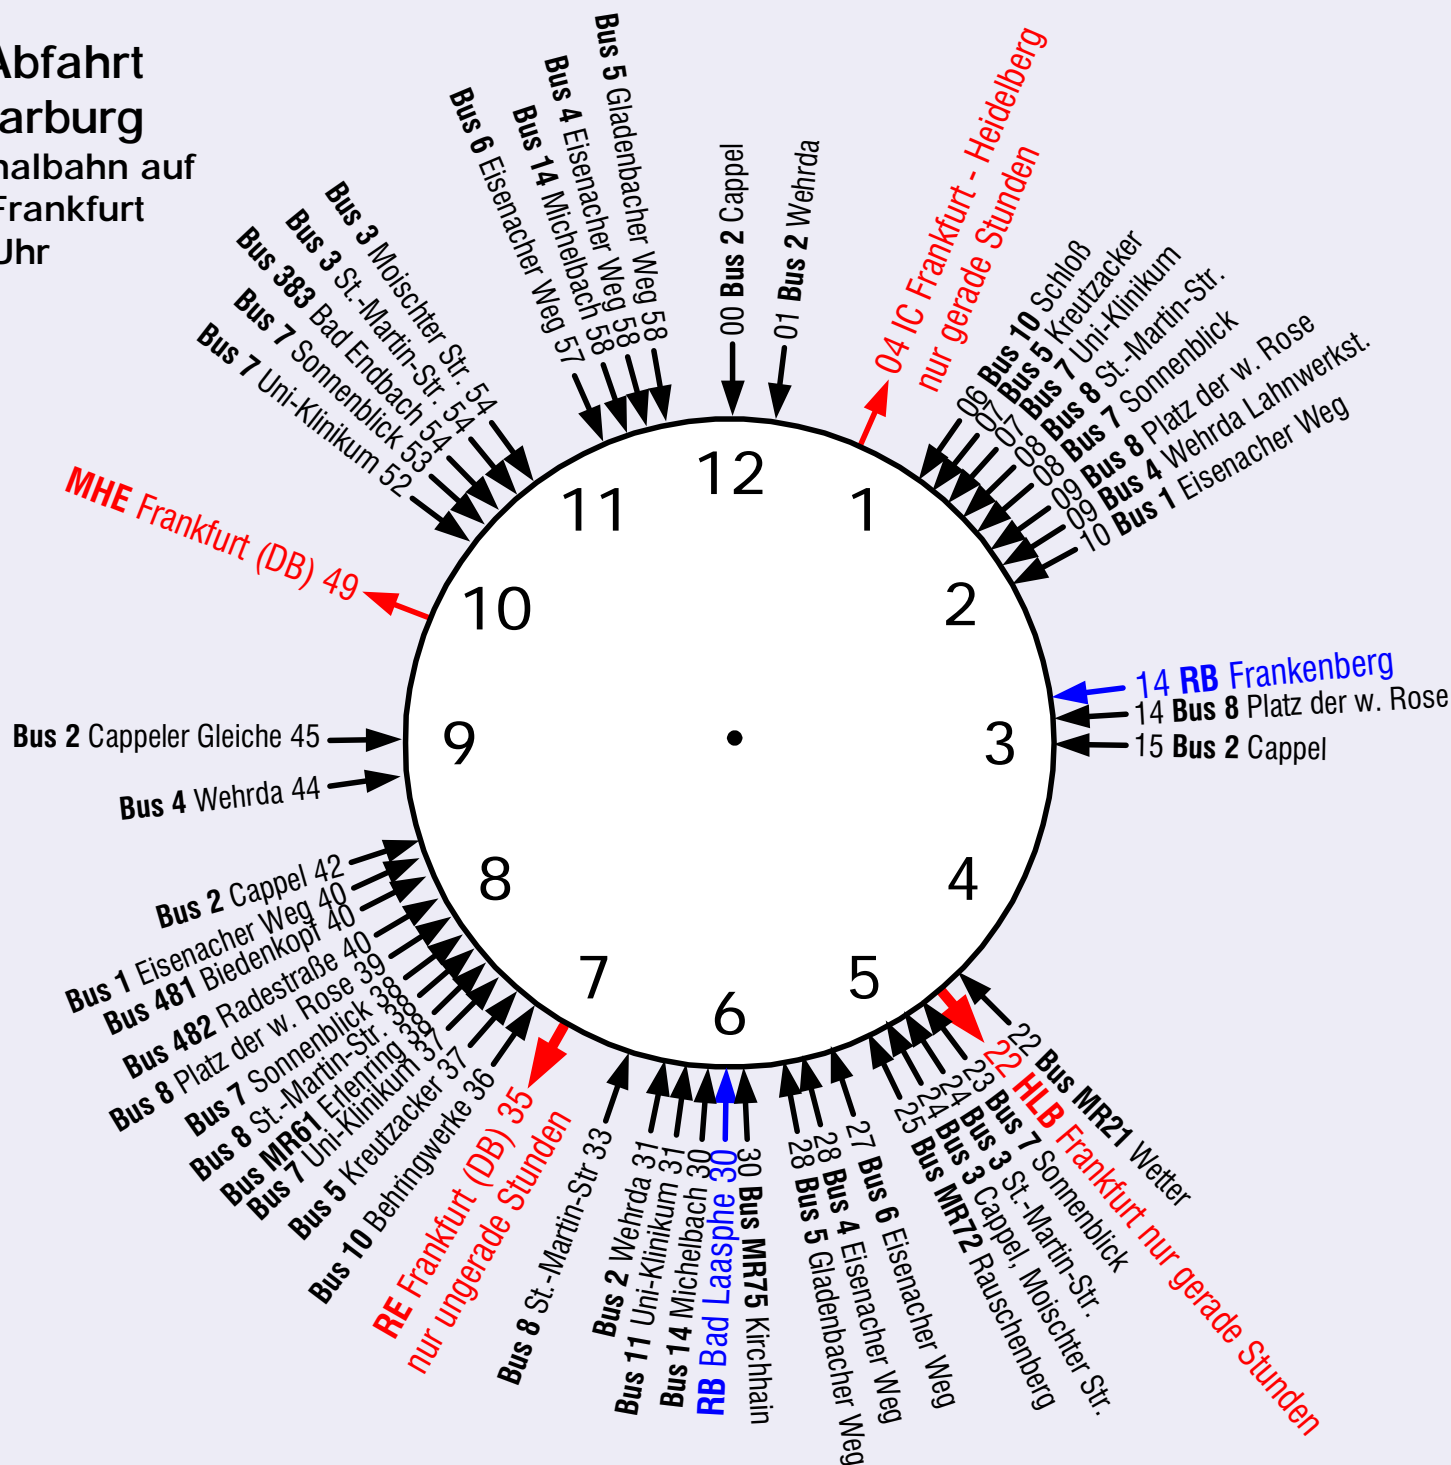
Abfahrt
arburg
halbahn auf
Frankfurt
Uhr

12
1
2
3
4
5
6
7
8
9
10
11

00 Bus 2 Cappel
01 Bus 2 Wehrda
04 IC Frankfurt - Heidelberg nur gerade Stunden
06 Bus 10 Schloß
07 Bus 5 Kreutzacker
07 Bus 7 Uni-Klinikum
08 Bus 8 St.-Martin-Str.
08 Bus 7 Sonnenblick
09 Bus 8 Platz der w. Rose
09 Bus 4 Wehrda Lahnwerkst.
10 Bus 1 Eisenacher Weg
14 RB Frankenberg
14 Bus 8 Platz der w. Rose
15 Bus 2 Cappel
22 Bus MR21 Wetter
22 HLB Frankfurt nur gerade Stunden
23 Bus 7 Sonnenblick
24 Bus 3 St.-Martin-Str.
24 Bus 3 Cappel, Moischter Str.
25 Bus MR72 Rauschenberg
27 Bus 6 Eisenacher Weg
28 Bus 4 Eisenacher Weg
28 Bus 5 Gladenbacher Weg
30 Bus MR75 Kirchhain
RB Bad Laasphe 30
Bus 14 Michelbach 30
Bus 11 Uni-Klinikum 31
Bus 2 Wehrda 31
Bus 8 St.-Martin-Str 33
RE Frankfurt (DB) 35 nur ungerade Stunden
Bus 10 Behringwerke 36
Bus 5 Kreutzacker 37
Bus 7 Uni-Klinikum 37
Bus MR61 Erlenring 38
Bus 8 St.-Martin-Str. 38
Bus 7 Sonnenblick 38
Bus 8 Platz der w. Rose 39
Bus 482 Radestraße 40
Bus 481 Biedenkopf 40
Bus 1 Eisenacher Weg 40
Bus 2 Cappel 42
Bus 4 Wehrda 44
Bus 2 Cappeler Gleiche 45
MHE Frankfurt (DB) 49
Bus 7 Uni-Klinikum 52
Bus 7 Sonnenblick 53
Bus 383 Bad Endbach 54
Bus 3 St.-Martin-Str. 54
Bus 3 Moischter Str. 54
Bus 6 Eisenacher Weg 57
Bus 14 Michelbach 58
Bus 4 Eisenacher Weg 58
Bus 5 Gladenbacher Weg 58